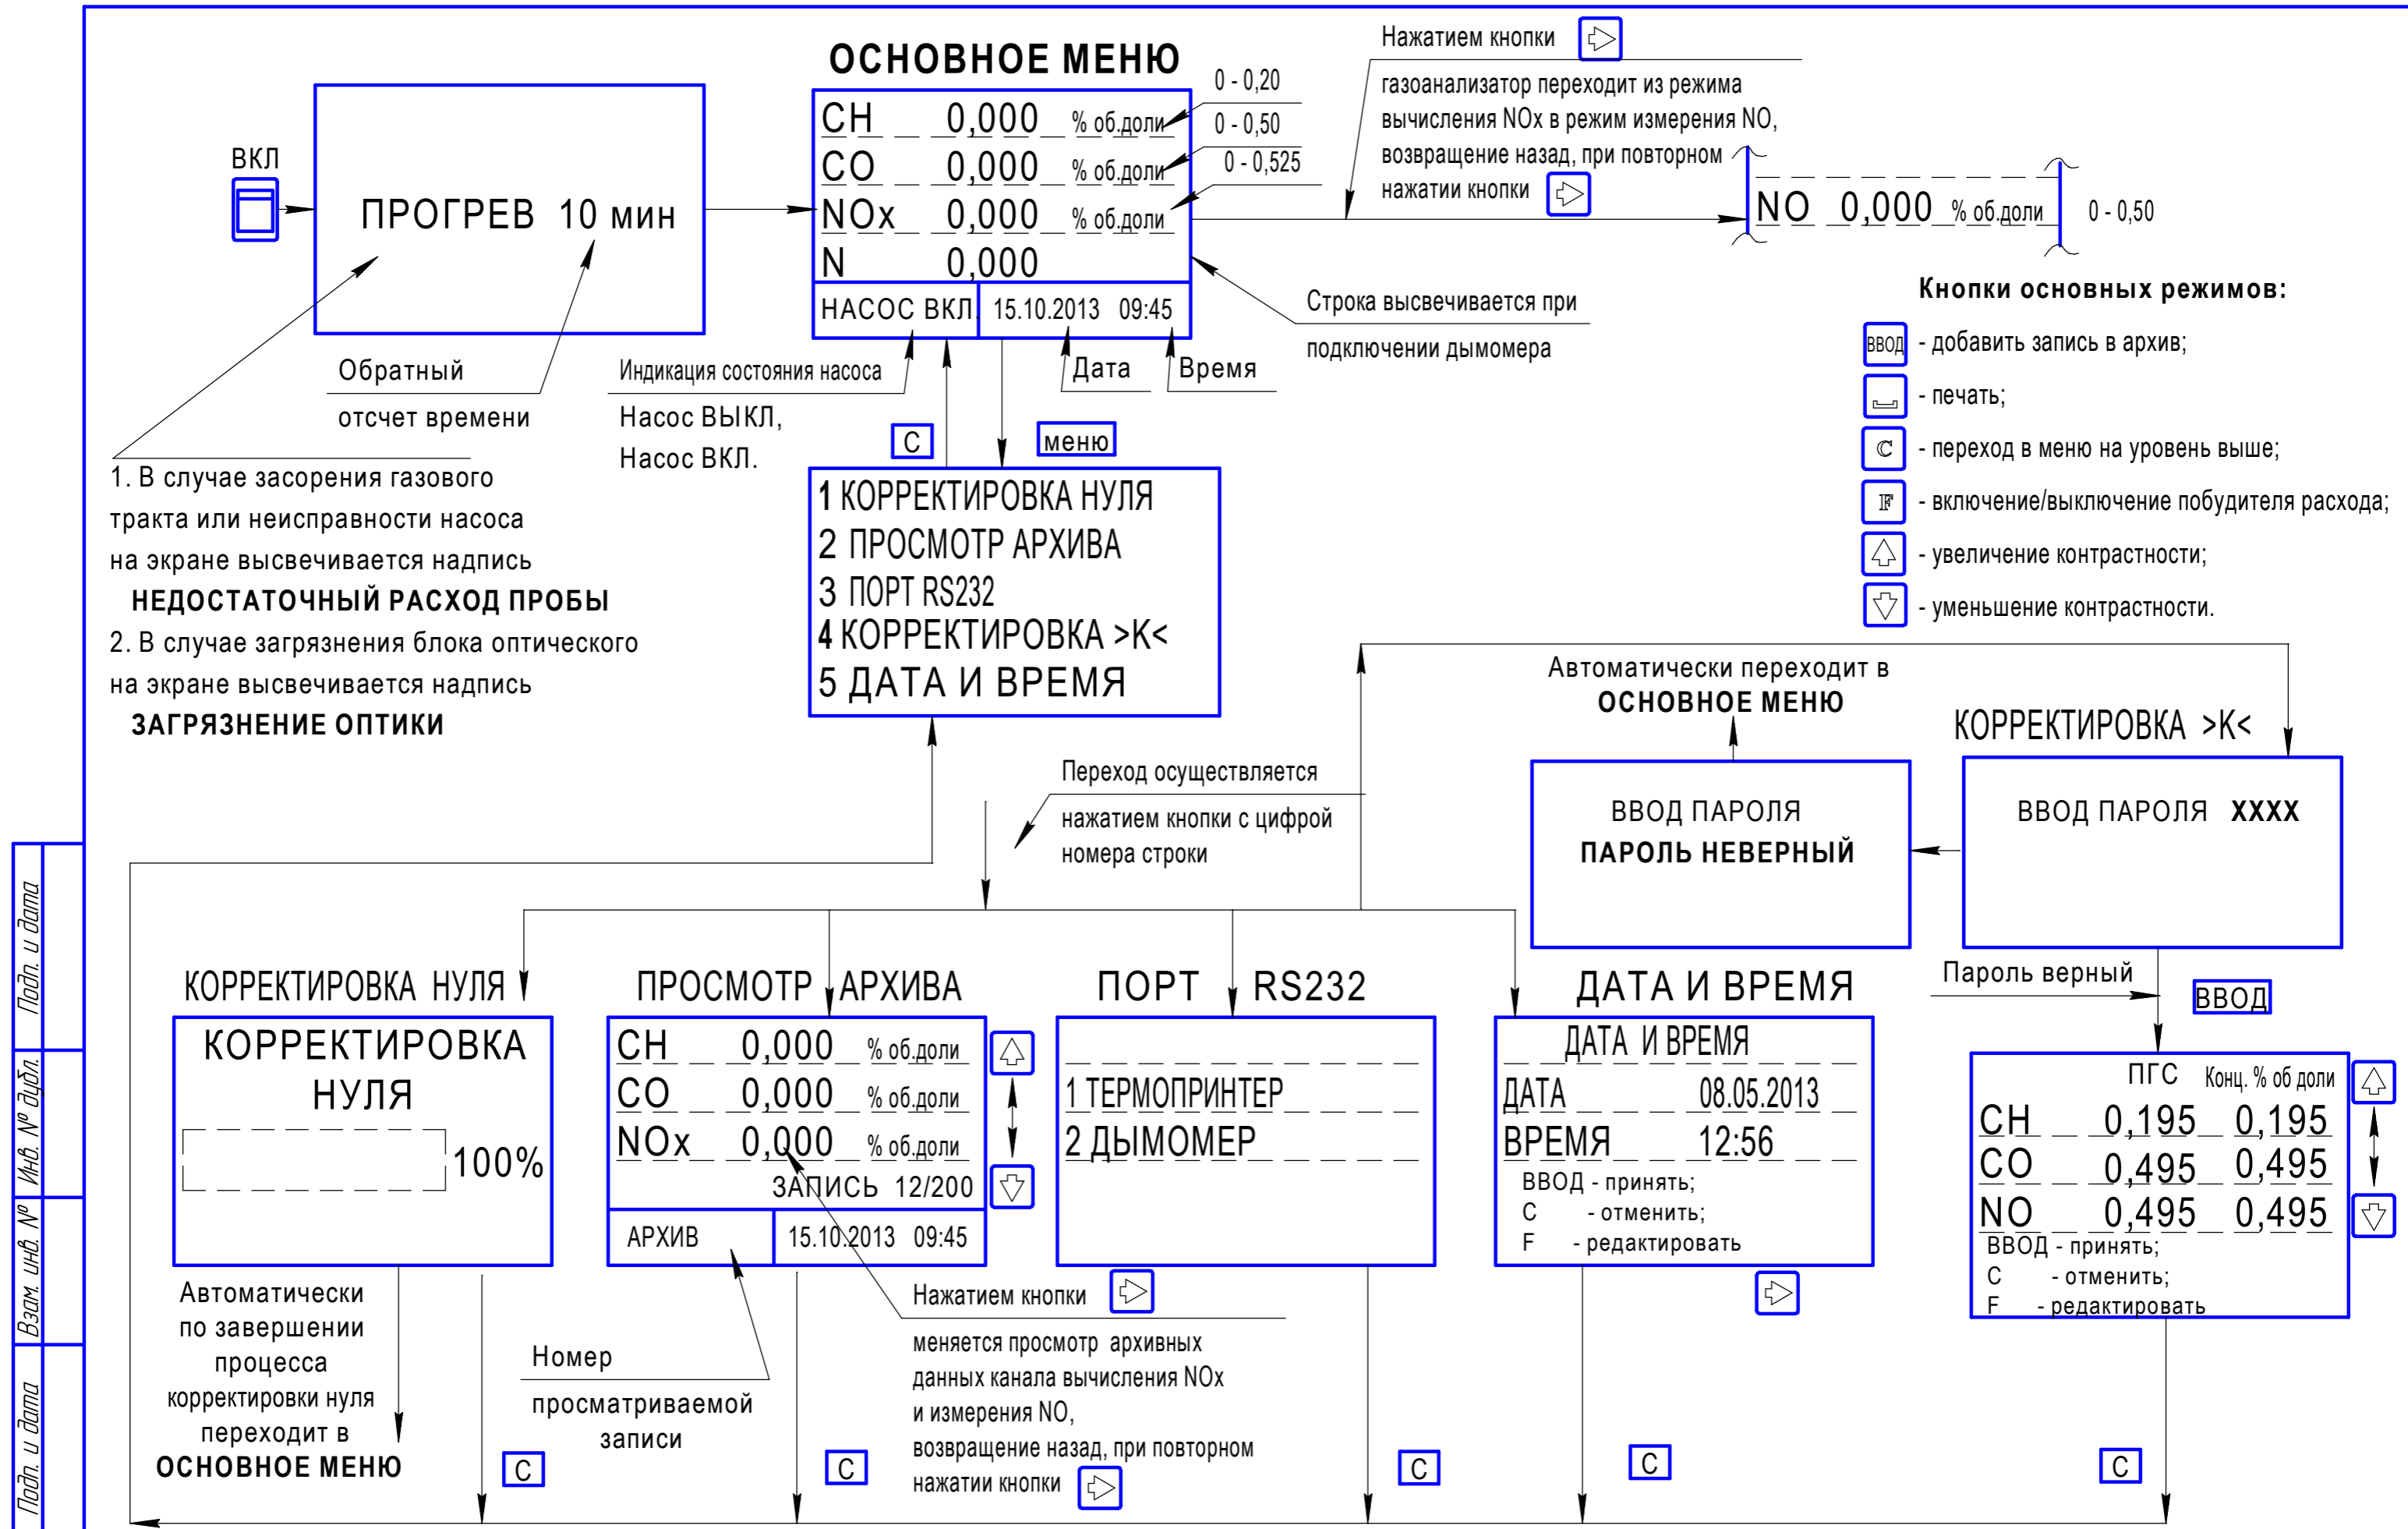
ОСНОВНОЕ МЕНЮ

ВКЛ

ПРОГРЕВ 10 мин

| CH | 0,000 | % об.доли |
| CO | 0,000 | % об.доли |
| NOx | 0,000 | % об.доли |
| N | 0,000 | |

НАСОС ВКЛ 15.10.2013 09:45

0 - 0,20
0 - 0,50
0 - 0,525

Нажатием кнопки газоанализатор переходит из режима вычисления NOx в режим измерения NO, возвращение назад, при повторном нажатии кнопки

NO 0,000 % об.доли 0 - 0,50

Строка высвечивается при подключении дымомера

Обратный отсчет времени

Индикация состояния насоса Насос ВЫКЛ, Насос ВКЛ.

Дата Время

С меню

1. В случае засорения газового тракта или неисправности насоса на экране высвечивается надпись
НЕДОСТАТОЧНЫЙ РАСХОД ПРОБЫ
2. В случае загрязнения блока оптического на экране высвечивается надпись
ЗАГРЯЗНЕНИЕ ОПТИКИ

1 КОРРЕКТИРОВКА НУЛЯ
2 ПРОСМОТР АРХИВА
3 ПОРТ RS232
4 КОРРЕКТИРОВКА >К<
5 ДАТА И ВРЕМЯ

Кнопки основных режимов:
ВВОД - добавить запись в архив;
- печать;
C - переход в меню на уровень выше;
F - включение/выключение побудителя расхода;
- увеличение контрастности;
- уменьшение контрастности.

Автоматически переходит в ОСНОВНОЕ МЕНЮ

КОРРЕКТИРОВКА >К<

ВВОД ПАРОЛЯ
ПАРОЛЬ НЕВЕРНЫЙ

ВВОД ПАРОЛЯ XXXX

Переход осуществляется нажатием кнопки с цифрой номера строки

Пароль верный ВВОД

КОРРЕКТИРОВКА НУЛЯ

КОРРЕКТИРОВКА НУЛЯ
100%

ПРОСМОТР АРХИВА

| CH | 0,000 | % об.доли |
| CO | 0,000 | % об.доли |
| NOx | 0,000 | % об.доли |

ЗАПИСЬ 12/200
АРХИВ 15.10.2013 09:45

ПОРТ RS232

1 ТЕРМОПРИНТЕР
2 ДЫМОМЕР

ДАТА И ВРЕМЯ

ДАТА И ВРЕМЯ
ДАТА 08.05.2013
ВРЕМЯ 12:56
ВВОД - принять;
С - отменить;
F - редактировать

ПГС Конц. % об доли
| CH | 0,195 | 0,195 |
| CO | 0,495 | 0,495 |
| NO | 0,495 | 0,495 |
ВВОД - принять;
С - отменить;
F - редактировать

Автоматически по завершении процесса корректировки нуля переходит в ОСНОВНОЕ МЕНЮ

Номер просматриваемой записи

Нажатием кнопки меняется просмотр архивных данных канала вычисления NOx и измерения NO, возвращение назад, при повторном нажатии кнопки

С С С С С

Подп. и дата
Инв. № дубл.
Взам. инв. №
Подп. и дата